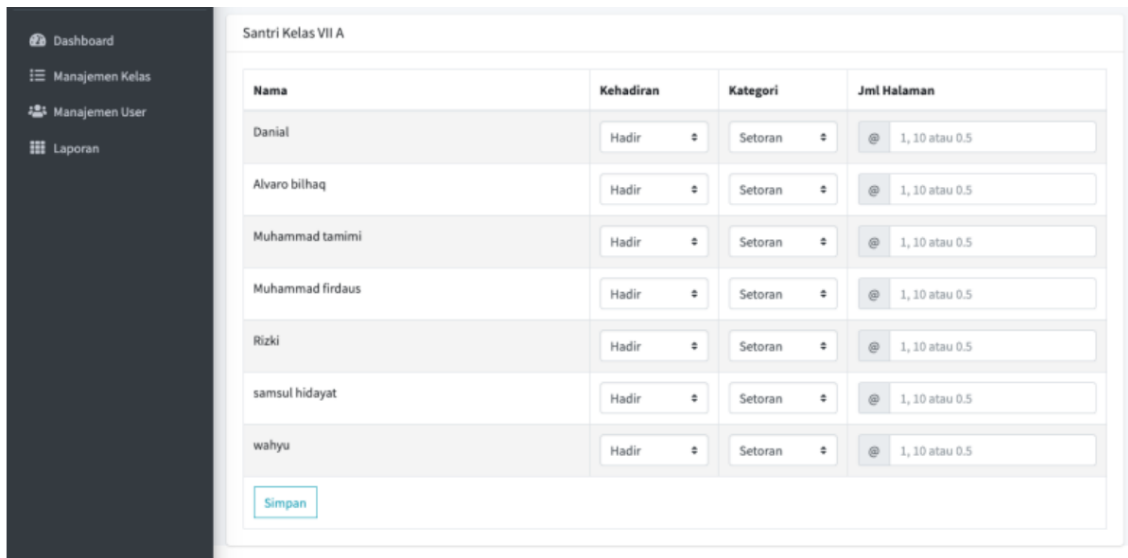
Dashboard
Manajemen Kelas
Manajemen User
Laporan

Santri Kelas VII A

| Nama | Kehadiran | Kategori | Jml Halaman |
|---|---|---|---|
| Danial | Hadir | Setoran | @ 1, 10 atau 0.5 |
| Alvaro bilhaq | Hadir | Setoran | @ 1, 10 atau 0.5 |
| Muhammad tamimi | Hadir | Setoran | @ 1, 10 atau 0.5 |
| Muhammad firdaus | Hadir | Setoran | @ 1, 10 atau 0.5 |
| Rizki | Hadir | Setoran | @ 1, 10 atau 0.5 |
| samsul hidayat | Hadir | Setoran | @ 1, 10 atau 0.5 |
| wahyu | Hadir | Setoran | @ 1, 10 atau 0.5 |

Simpan